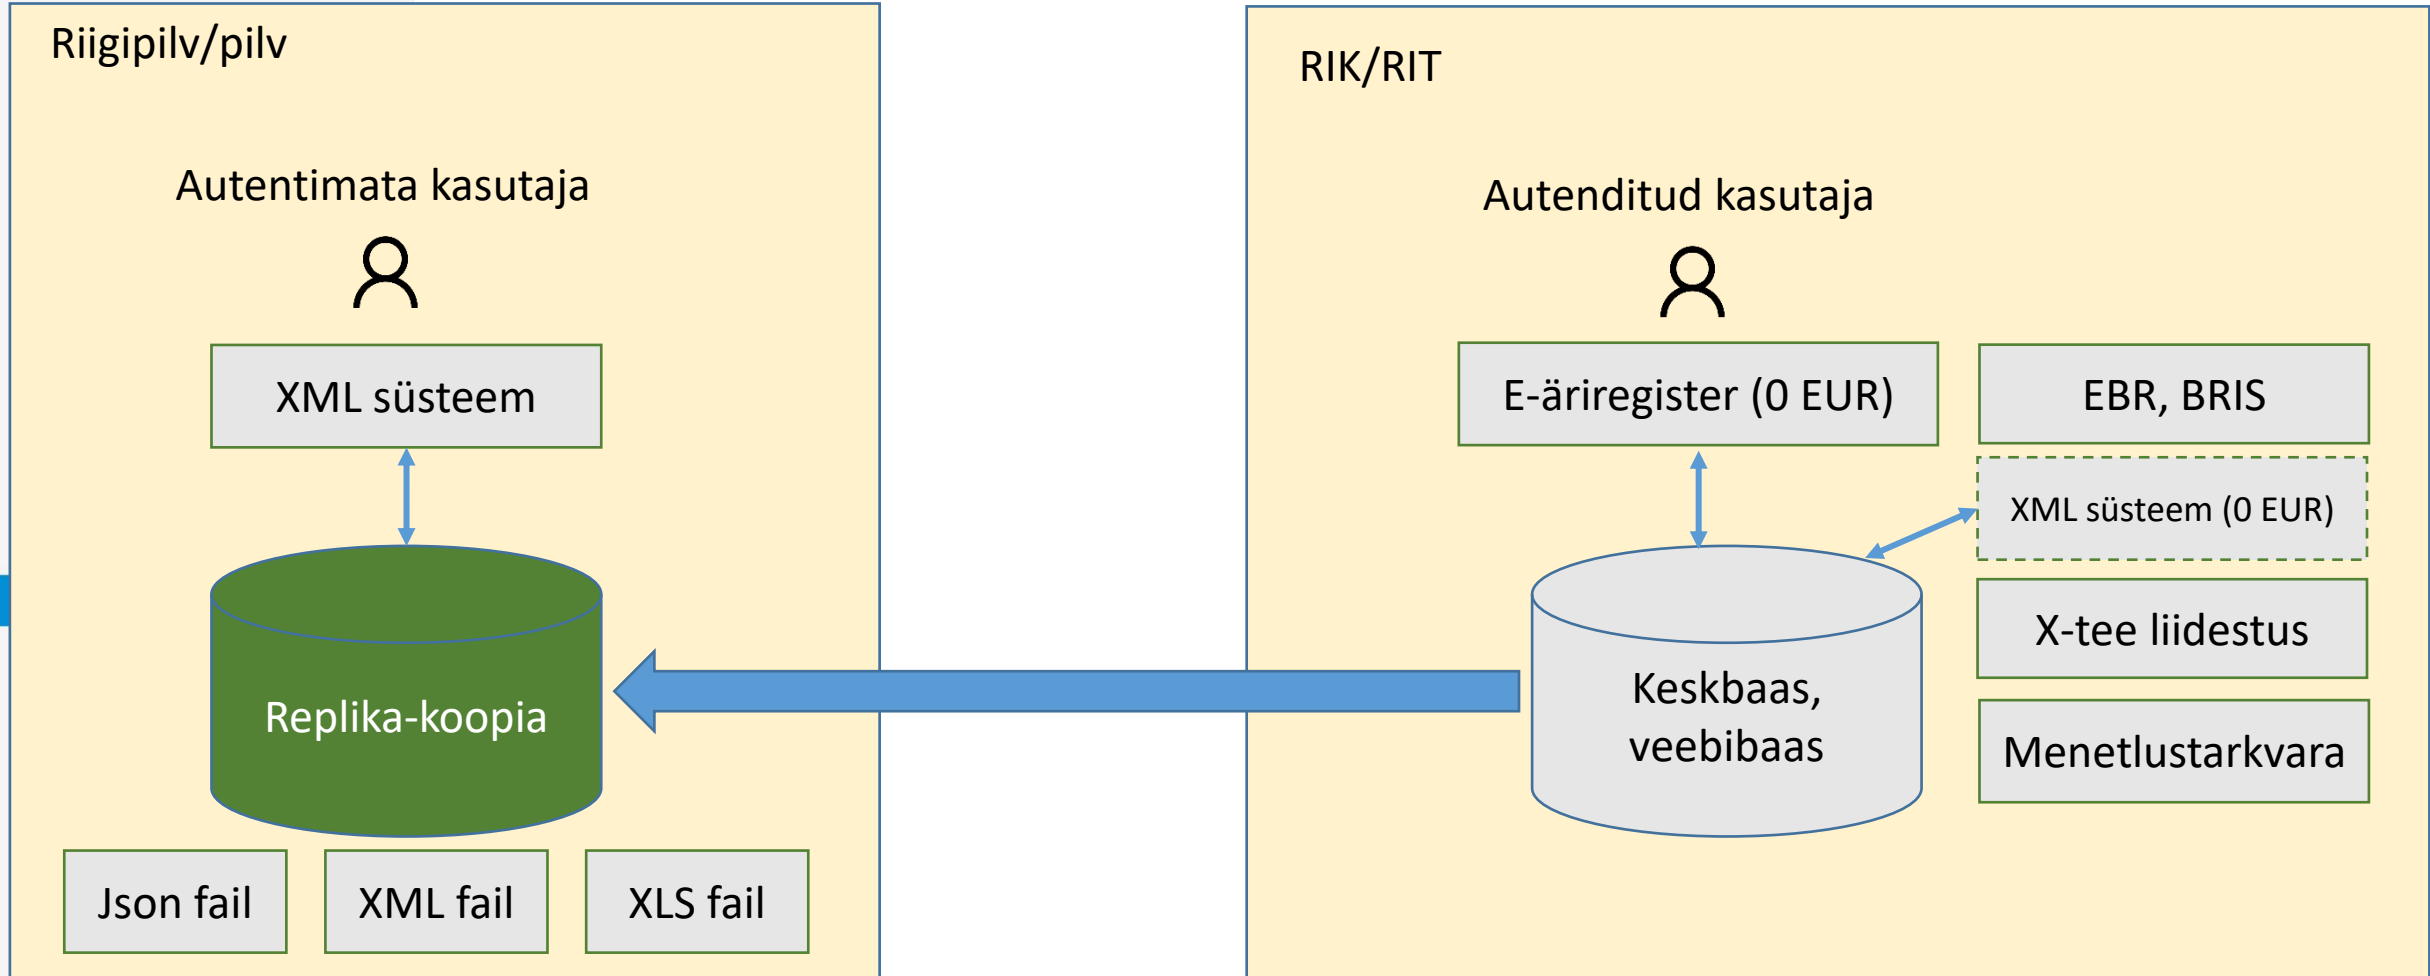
Riigipilv/pilv

Autentimata kasutaja

XML süsteem

Replika-koopia

Json fail

XML fail

XLS fail

RIK/RIT

Autenditud kasutaja

E-äriregister (0 EUR)

EBR, BRIS

XML süsteem (0 EUR)

X-tee liidestus

Menetlustarkvara

Keskbaas, veebibaas